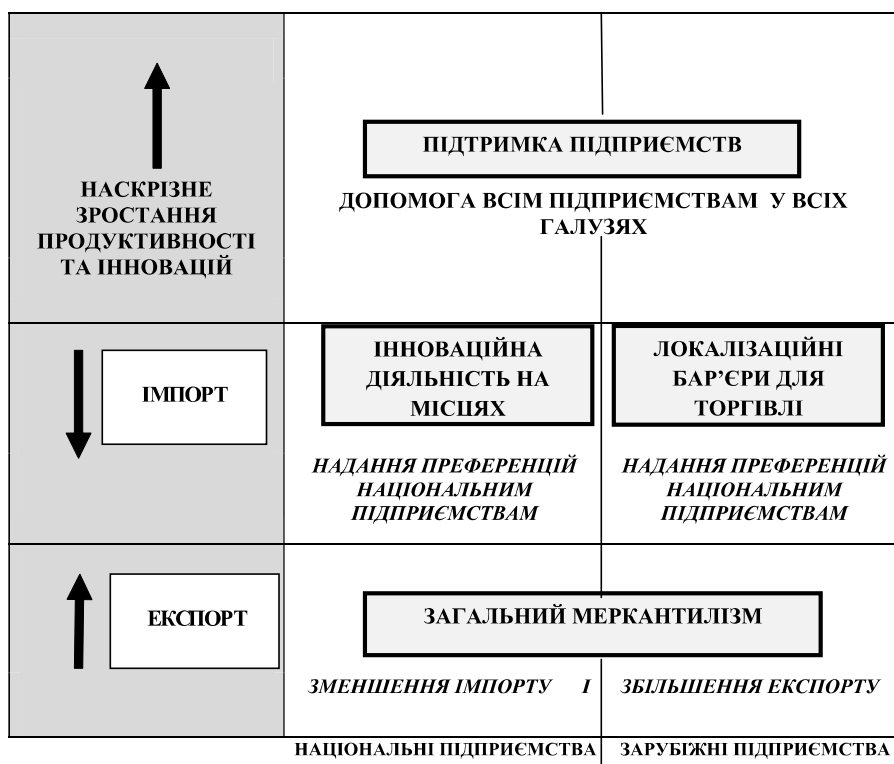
НАСКРІЗНЕ ЗРОСТАННЯ ПРОДУКТИВНОСТІ ТА ІННОВАЦІЙ

ПІДТРИМКА ПІДПРИЄМСТВ

ДОПОМОГА ВСІМ ПІДПРИЄМСТВАМ У ВСІХ ГАЛУЗЯХ

ІМПОРТ

ІННОВАЦІЙНА ДІЯЛЬНІСТЬ НА МІСЦЯХ

ЛОКАЛІЗАЦІЙНІ БАР'ЄРИ ДЛЯ ТОРГІВЛІ

*НАДАННЯ ПРЕФЕРЕНЦІЙ НАЦІОНАЛЬНИМ ПІДПРИЄМСТВАМ*

*НАДАННЯ ПРЕФЕРЕНЦІЙ НАЦІОНАЛЬНИМ ПІДПРИЄМСТВАМ*

ЕКСПОРТ

ЗАГАЛЬНИЙ МЕРКАНТИЛІЗМ

*ЗМЕНШЕННЯ ІМПОРТУ І ЗБІЛЬШЕННЯ ЕКСПОРТУ*

НАЦІОНАЛЬНІ ПІДПРИЄМСТВА | ЗАРУБІЖНІ ПІДПРИЄМСТВА